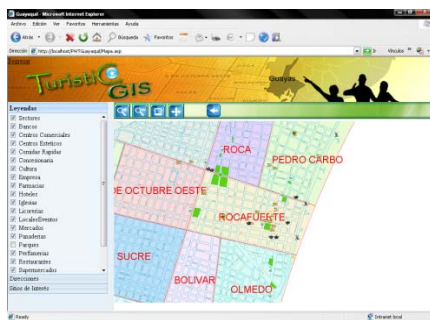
Guayaquil - Microsoft Internet Explorer

Archivo Edición Ver Favoritos Herramientas Ayuda

Atrás Búsqueda Favoritos

Dirección http://localhost/PHTGuayaquil/Mapa.asp

Ir Vínculos

Guayas

TuristicGIS

Leyendas

Sectores
Bancos
Centros Comerciales
Centros Esteticos
Comidas Rapidas
Concesionaria
Cultura
Empresa
Farmacias
Hoteles
Iglesias
Licorerias
LocalesEventos
Mercados
Panaderias
Parques
Perfumerias
Restaurantes
Supermercados

Direcciones

Sitios de Interes

ROCA

PEDRO CARBO

DE OCTUBRE OESTE

ROCAFUERTE

SUCRE

BOLIVAR

OLMEDO

Ready

Intranet local